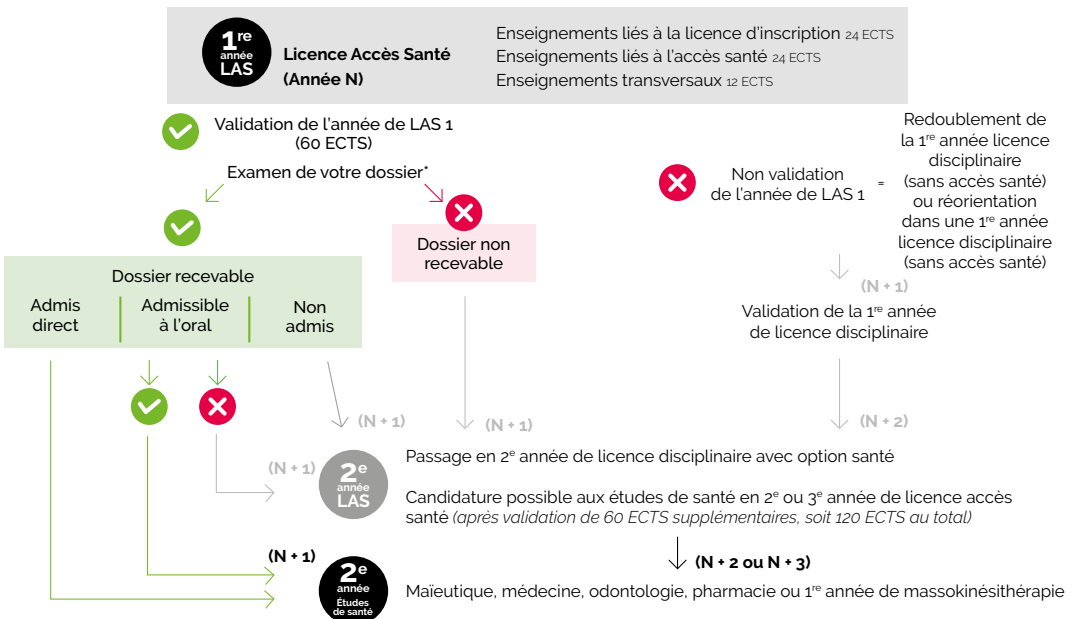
$1^{re}$ année LAS

Licence Accès Santé (Année N)

Enseignements liés à la licence d'inscription 24 ECTS
Enseignements liés à l'accès santé 24 ECTS
Enseignements transversaux 12 ECTS

Validation de l'année de LAS 1 (60 ECTS)

Examen de votre dossier*

Dossier non recevable

Dossier recevable

Admis direct

Admissible à l'oral

Non admis

Non validation de l'année de LAS 1

=

Redoublement de la $1^{re}$ année licence disciplinaire (sans accès santé) ou réorientation dans une $1^{re}$ année licence disciplinaire (sans accès santé)

(N + 1)

Validation de la $1^{re}$ année de licence disciplinaire

(N + 1)

(N + 1)

(N + 2)

(N + 1)

$2^e$ année LAS

Passage en $2^e$ année de licence disciplinaire avec option santé

Candidature possible aux études de santé en $2^e$ ou $3^e$ année de licence accès santé (après validation de 60 ECTS supplémentaires, soit 120 ECTS au total)

(N + 2 ou N + 3)

(N + 1)

$2^e$ année Études de santé

Maïeutique, médecine, odontologie, pharmacie ou $1^{re}$ année de massokinésithérapie